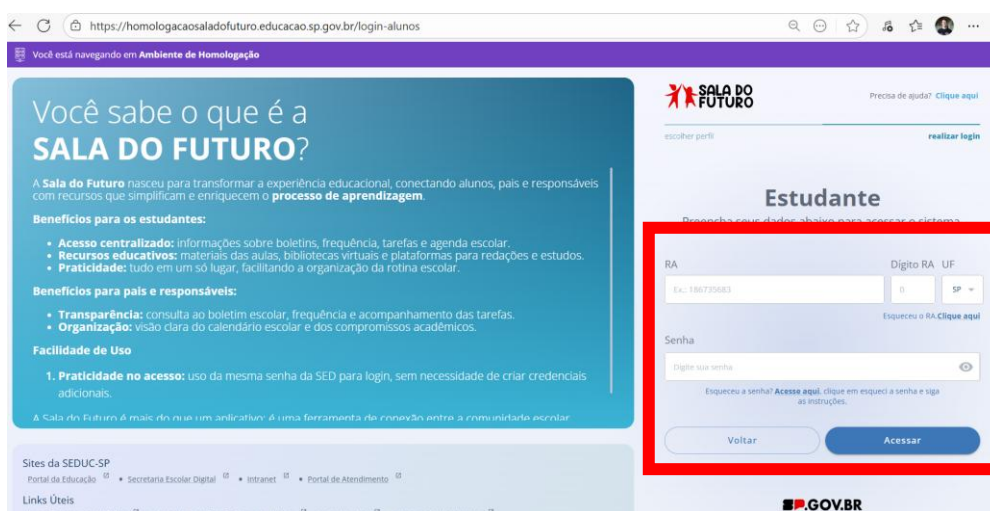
https://homologacaosaladofuturo.educacao.sp.gov.br/login-alunos

Você está navegando em Ambiente de Homologação

Você sabe o que é a
SALA DO FUTURO?

A Sala do Futuro nasceu para transformar a experiência educacional, conectando alunos, pais e responsáveis com recursos que simplificam e enriquecem o processo de aprendizagem.

Benefícios para os estudantes:

- Acesso centralizado: informações sobre boletins, frequência, tarefas e agenda escolar.
- Recursos educativos: materiais das aulas, bibliotecas virtuais e plataformas para redações e estudos.
- Praticidade: tudo em um só lugar, facilitando a organização da rotina escolar.

Benefícios para pais e responsáveis:

- Transparência: consulta ao boletim escolar, frequência e acompanhamento das tarefas.
- Organização: visão clara do calendário escolar e dos compromissos acadêmicos.

Facilidade de Uso

1. Praticidade no acesso: uso da mesma senha da SED para login, sem necessidade de criar credenciais adicionais.

A Sala do Futuro é mais do que um aplicativo: é uma ferramenta de conexão entre a comunidade escolar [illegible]

Sites da SEDUC-SP
Portal da Educação • Secretaria Escolar Digital • Intranet • Portal de Atendimento
Links Úteis

SALA DO FUTURO
Precisa de ajuda? Clique aqui
escolher perfil
realizar login

Estudante
Preencha seus dados abaixo para acessar o sistema

RA
Ex.: 186735683
Dígito RA
0
UF
SP
Esqueceu o RA. Clique aqui
Senha
Digite sua senha
Esqueceu a senha? Acesse aqui, clique em esqueci a senha e siga as instruções.
Voltar
Acessar

SP.GOV.BR